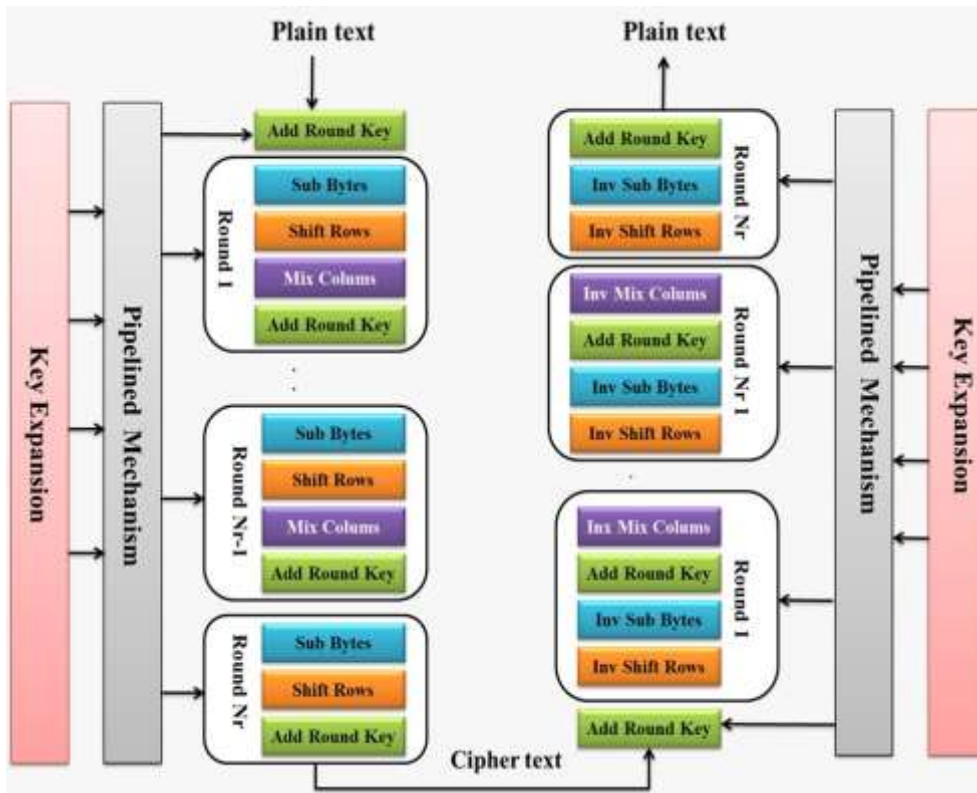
Plain text

Key Expansion

Pipelined Mechanism

Add Round Key

Round 1
Sub Bytes
Shift Rows
Mix Colums
Add Round Key

Round Nr-1
Sub Bytes
Shift Rows
Mix Colums
Add Round Key

Round Nr
Sub Bytes
Shift Rows
Add Round Key

Cipher text

Plain text

Round Nr
Add Round Key
Inv Sub Bytes
Inv Shift Rows

Round Nr 1
Inv Mix Colums
Add Round Key
Inv Sub Bytes
Inv Shift Rows

Round 1
Inx Mix Colums
Add Round Key
Inv Sub Bytes
Inv Shift Rows

Add Round Key

Pipelined Mechanism

Key Expansion